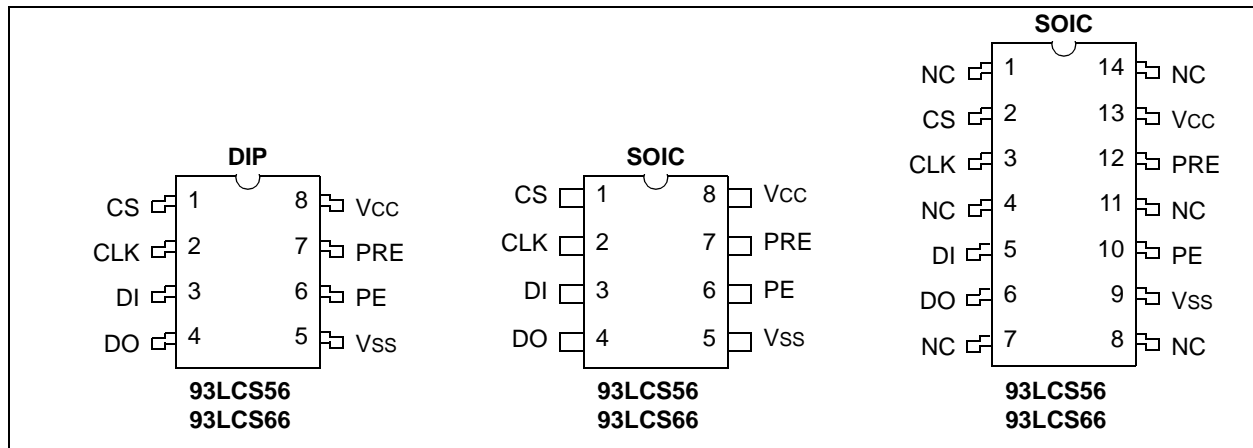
DIP

CS 1
CLK 2
DI 3
DO 4
8 VCC
7 PRE
6 PE
5 VSS

93LCS56
93LCS66

SOIC

CS 1
CLK 2
DI 3
DO 4
8 VCC
7 PRE
6 PE
5 VSS

93LCS56
93LCS66

SOIC

NC 1
CS 2
CLK 3
NC 4
DI 5
DO 6
NC 7
14 NC
13 VCC
12 PRE
11 NC
10 PE
9 VSS
8 NC

93LCS56
93LCS66